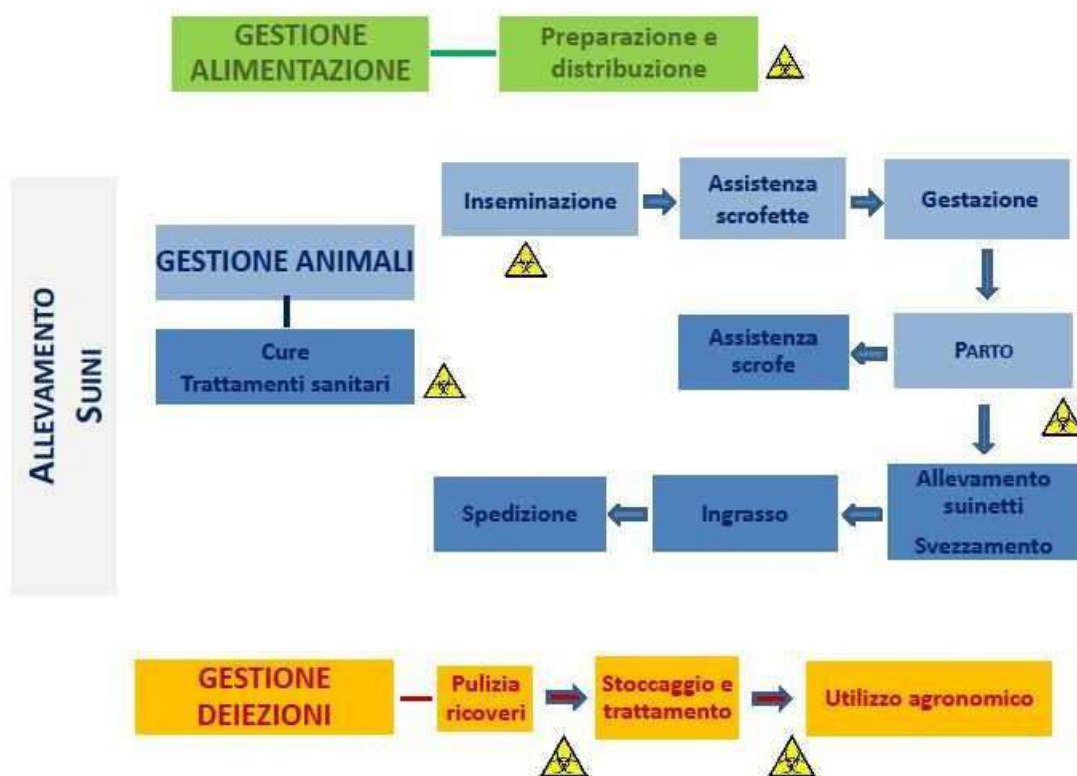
GESTIONE ALIMENTAZIONE

Preparazione e distribuzione

ALLEVAMENTO SUINI

GESTIONE ANIMALI

Cure
Trattamenti sanitari

Inseminazione

Assistenza scrofette

Gestazione

PARTO

Assistenza scrofe

Allevamento suinetti
Svezzamento

Ingrasso

Spedizione

GESTIONE DEIEZIONI

Pulizia ricoveri

Stoccaggio e trattamento

Utilizzo agronomico